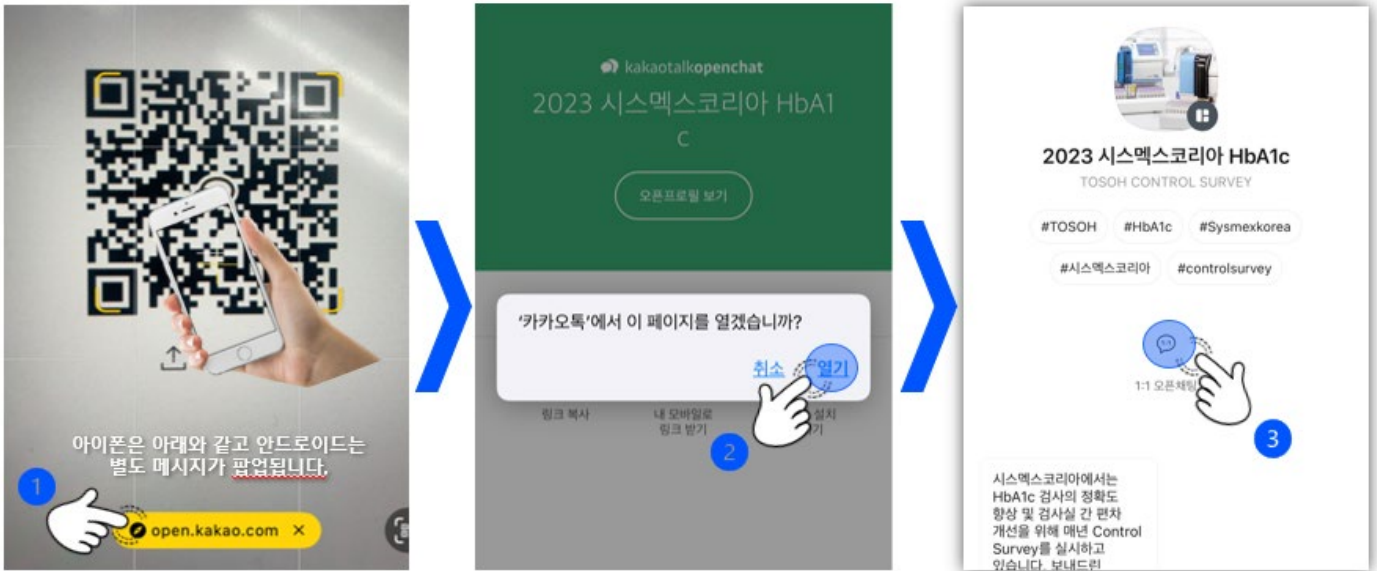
아이폰은 아래와 같고 안드로이드는 별도 메시지가 팝업됩니다.

1

open.kakao.com ×

kakaotalkopenchat

2023 시스멕스코리아 HbA1c

오픈프로필 보기

'카카오톡'에서 이 페이지를 열겠습니까?

취소 열기

링크 복사

내 모바일로 링크 받기

설치 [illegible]기

2

2023 시스멕스코리아 HbA1c

TOSOH CONTROL SURVEY

#TOSOH #HbA1c #Sysmexkorea

#시스멕스코리아 #controlsurvey

1:1 오픈채팅

3

시스멕스코리아에서는 HbA1c 검사의 정확도 향상 및 검사실 간 편차 개선을 위해 매년 Control Survey를 실시하고 있습니다. 보내드린